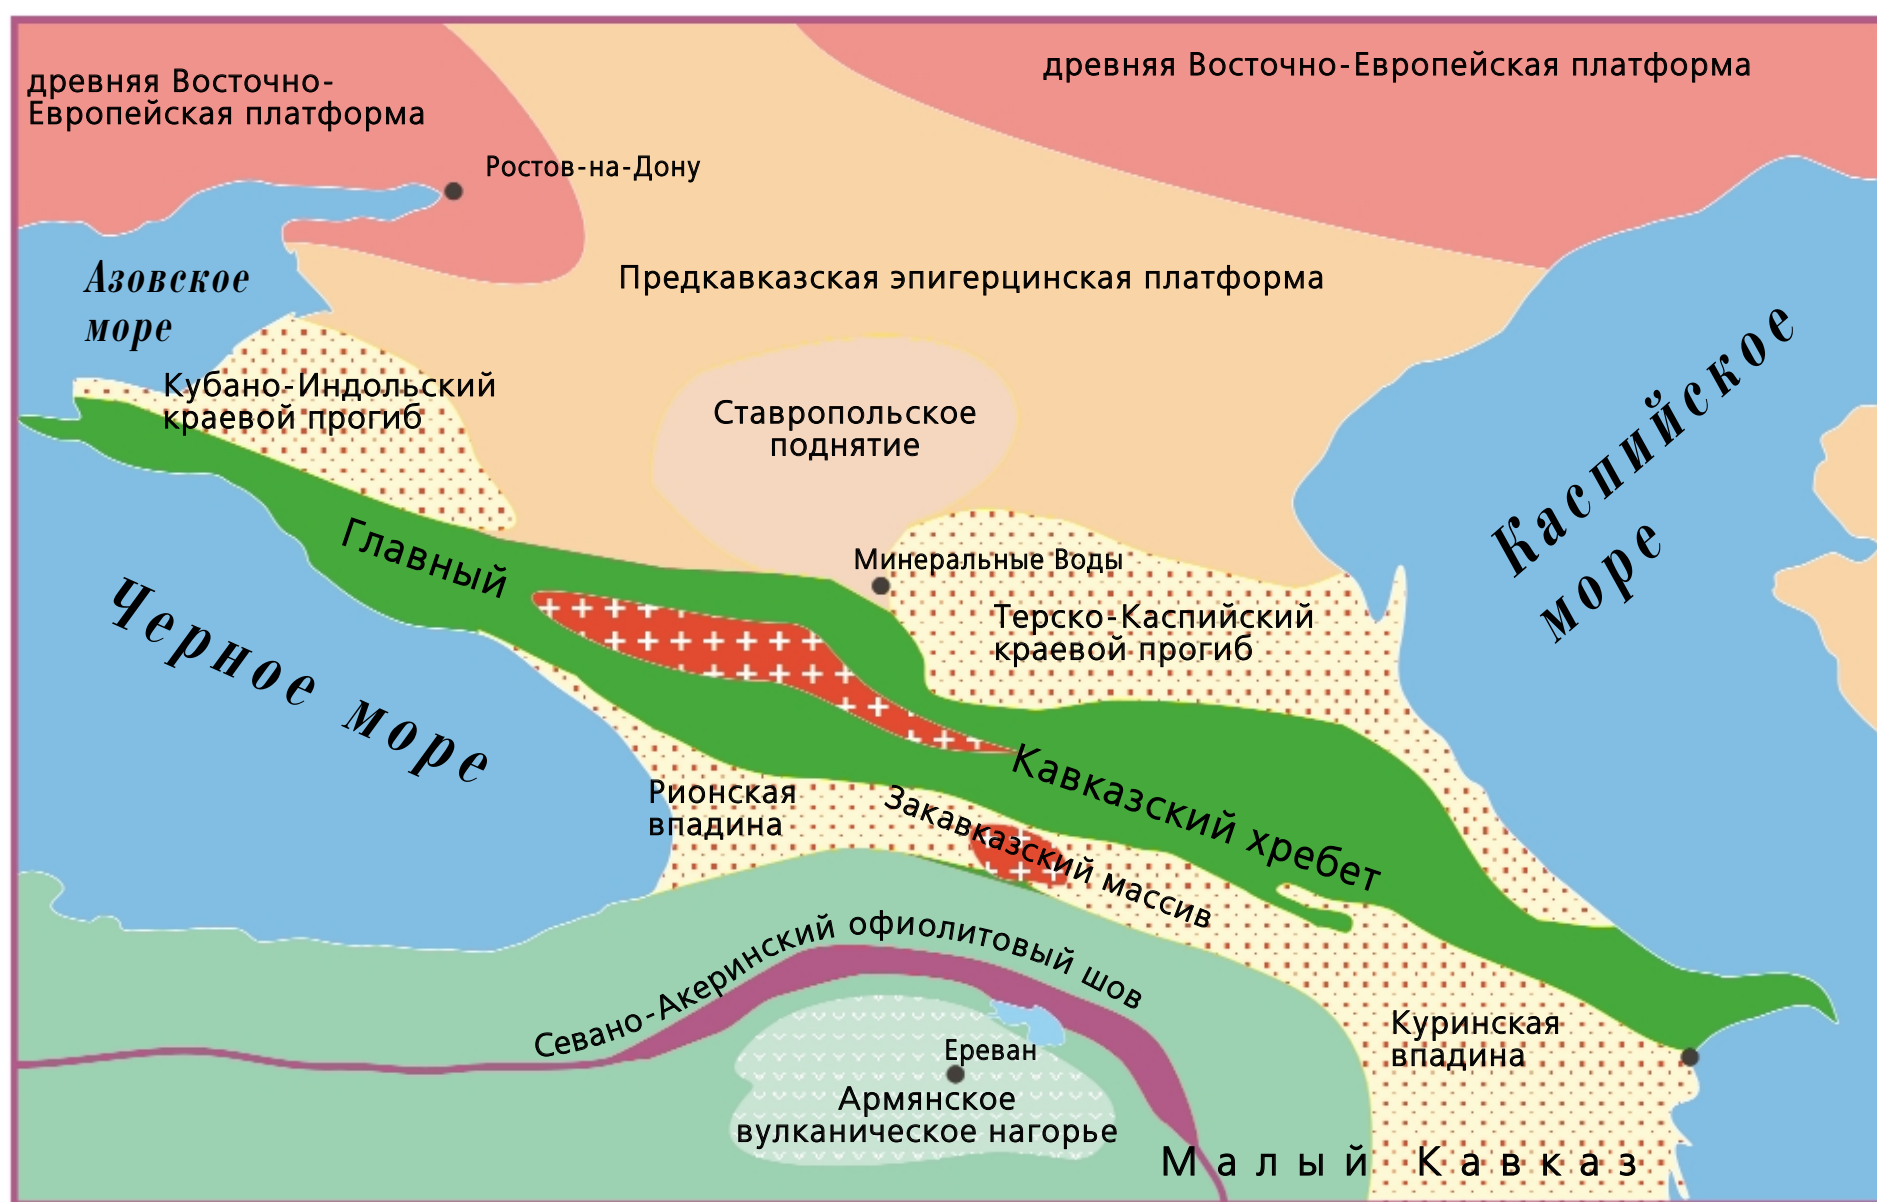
древняя Восточно-Европейская платформа

древняя Восточно-Европейская платформа

Ростов-на-Дону

Азовское море

Предкавказская эпигерцинская платформа

Кубано-Индольский краевой прогиб

Ставропольское поднятие

Каспийское море

Главный

Минеральные Воды

Черное море

Терско-Каспийский краевой прогиб

Кавказский хребет

Рионская впадина

Закавказский массив

Севано-Акеринский офиолитовый шов

Куринская впадина

Ереван

Армянское вулканическое нагорье

Малый Кавказ